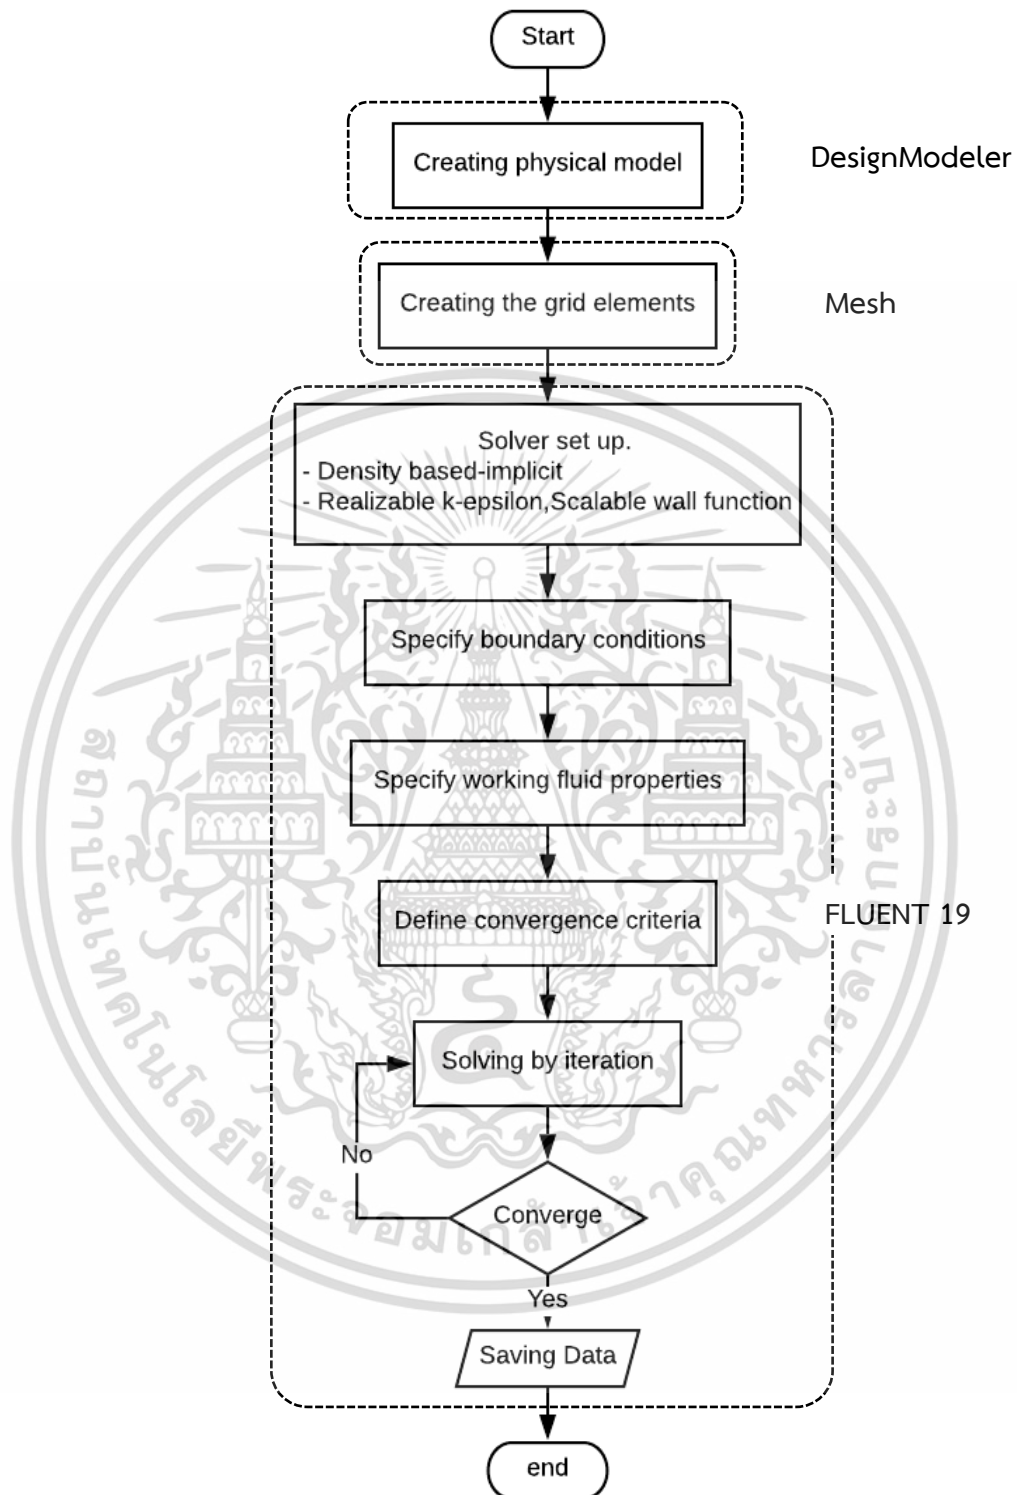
Start

Creating physical model

DesignModeler

Creating the grid elements

Mesh

Solver set up.
- Density based-implicit
- Realizable k-epsilon,Scalable wall function

Specify boundary conditions

Specify working fluid properties

Define convergence criteria

FLUENT 19

Solving by iteration

No

Converge

Yes

Saving Data

end

สถาบันเทคโนโลยีพระจอมเกล้าเจ้าคุณทหารลาดกระบัง